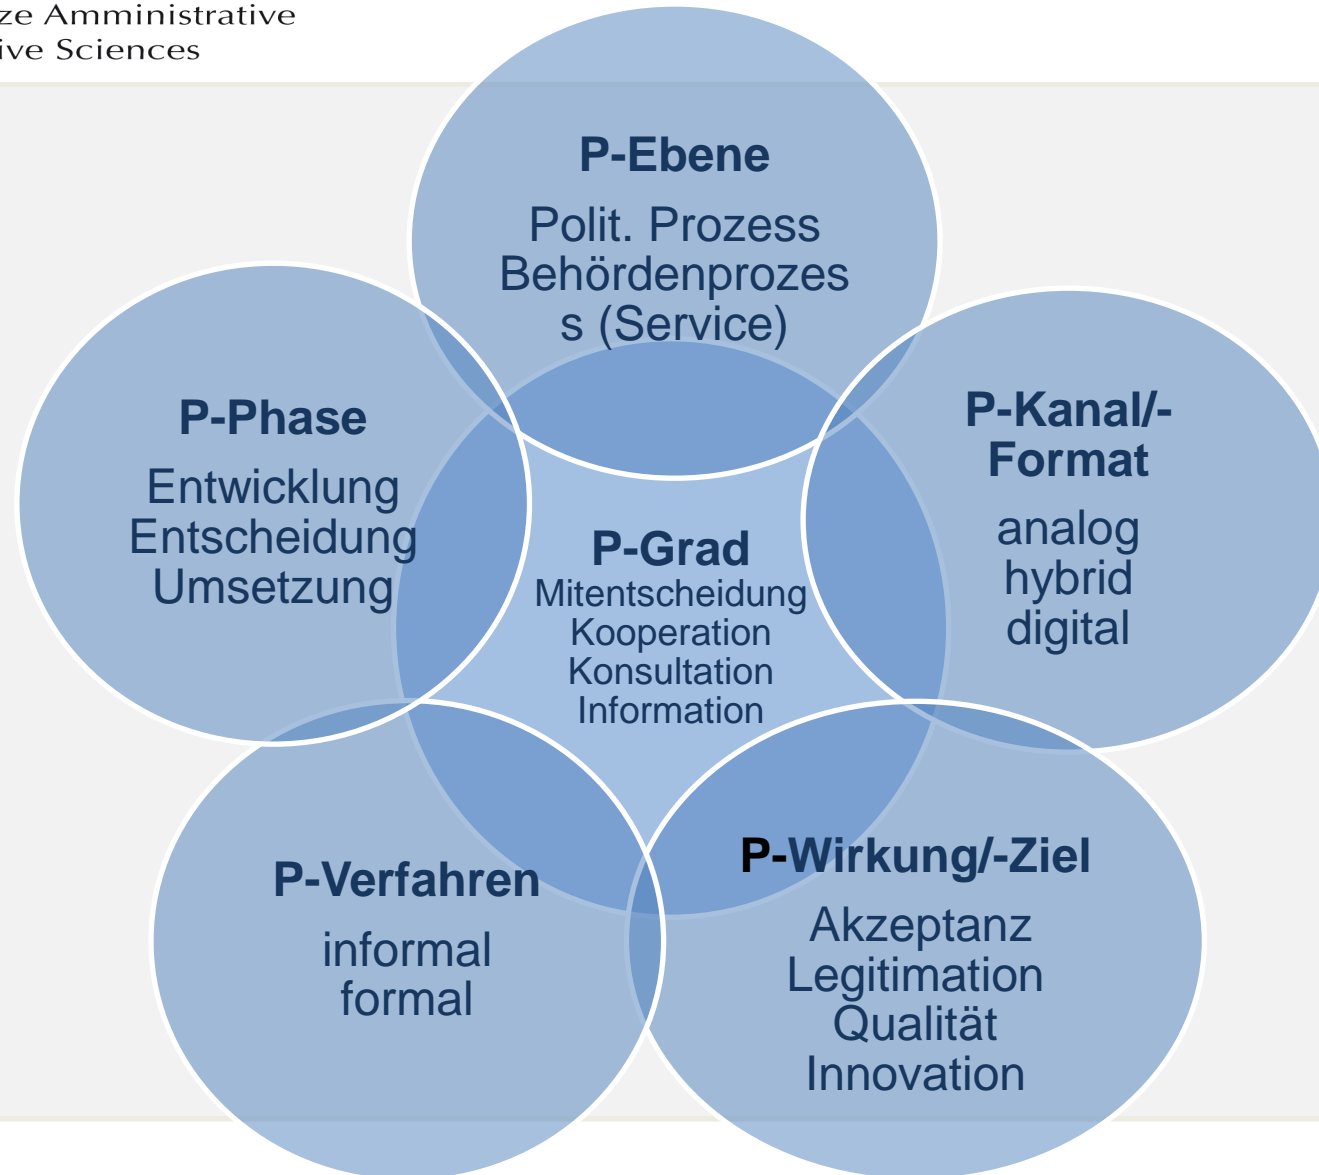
ze Amministrative
ive Sciences

P-Ebene
Polit. Prozess
Behördenprozess (Service)

P-Phase
Entwicklung
Entscheidung
Umsetzung

P-Grad
Mitentscheidung
Kooperation
Konsultation
Information

P-Kanal/-Format
analog
hybrid
digital

P-Verfahren
informal
formal

P-Wirkung/-Ziel
Akzeptanz
Legitimation
Qualität
Innovation